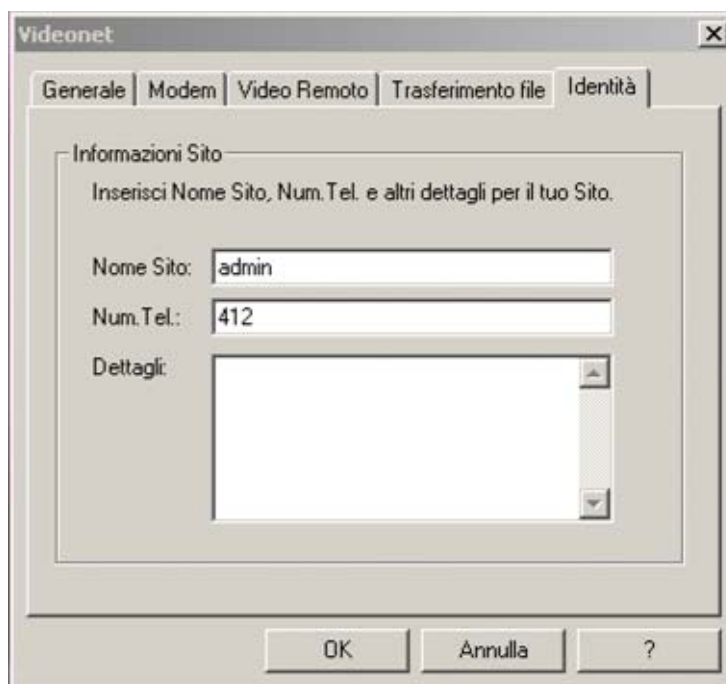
Videonet

×

Generale | Modem | Video Remoto | Trasferimento file | Identità

Informazioni Sito

Inserisci Nome Sito, Num.Tel. e altri dettagli per il tuo Sito.

Nome Sito: admin

Num.Tel.: 412

Dettagli:

OK

Annulla

?